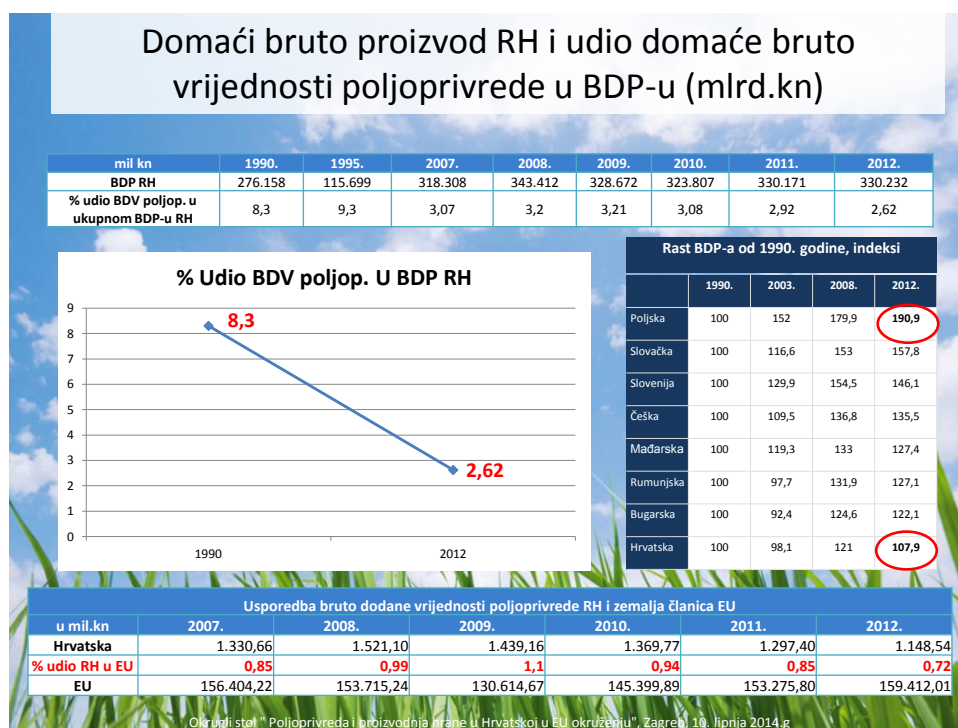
Domaći bruto proizvod RH i udio domaće bruto vrijednosti poljoprivrede u BDP-u (mlrd.kn)

| mil kn | 1990. | 1995. | 2007. | 2008. | 2009. | 2010. | 2011. | 2012. |
|---|---|---|---|---|---|---|---|---|
| BDP RH | 276.158 | 115.699 | 318.308 | 343.412 | 328.672 | 323.807 | 330.171 | 330.232 |
| % udio BDV poljop. u ukupnom BDP-u RH | 8,3 | 9,3 | 3,07 | 3,2 | 3,21 | 3,08 | 2,92 | 2,62 |

% Udio BDV poljop. U BDP RH

9
8
7
6
5
4
3
2
1
0

8,3
2,62

1990
2012

Rast BDP-a od 1990. godine, indeksi

| | 1990. | 2003. | 2008. | 2012. |
|---|---|---|---|---|
| Poljska | 100 | 152 | 179,9 | 190,9 |
| Slovačka | 100 | 116,6 | 153 | 157,8 |
| Slovenija | 100 | 129,9 | 154,5 | 146,1 |
| Češka | 100 | 109,5 | 136,8 | 135,5 |
| Mađarska | 100 | 119,3 | 133 | 127,4 |
| Rumunjska | 100 | 97,7 | 131,9 | 127,1 |
| Bugarska | 100 | 92,4 | 124,6 | 122,1 |
| Hrvatska | 100 | 98,1 | 121 | 107,9 |

Usporedba bruto dodane vrijednosti poljoprivrede RH i zemalja članica EU

| u mil.kn | 2007. | 2008. | 2009. | 2010. | 2011. | 2012. |
|---|---|---|---|---|---|---|
| Hrvatska | 1.330,66 | 1.521,10 | 1.439,16 | 1.369,77 | 1.297,40 | 1.148,54 |
| % udio RH u EU | 0,85 | 0,99 | 1,1 | 0,94 | 0,85 | 0,72 |
| EU | 156.404,22 | 153.715,24 | 130.614,67 | 145.399,89 | 153.275,80 | 159.412,01 |

Okrugli stol " Poljoprivreda i proizvodnja hrane u Hrvatskoj u EU okruženju", Zagreb, 10. lipnja 2014.g